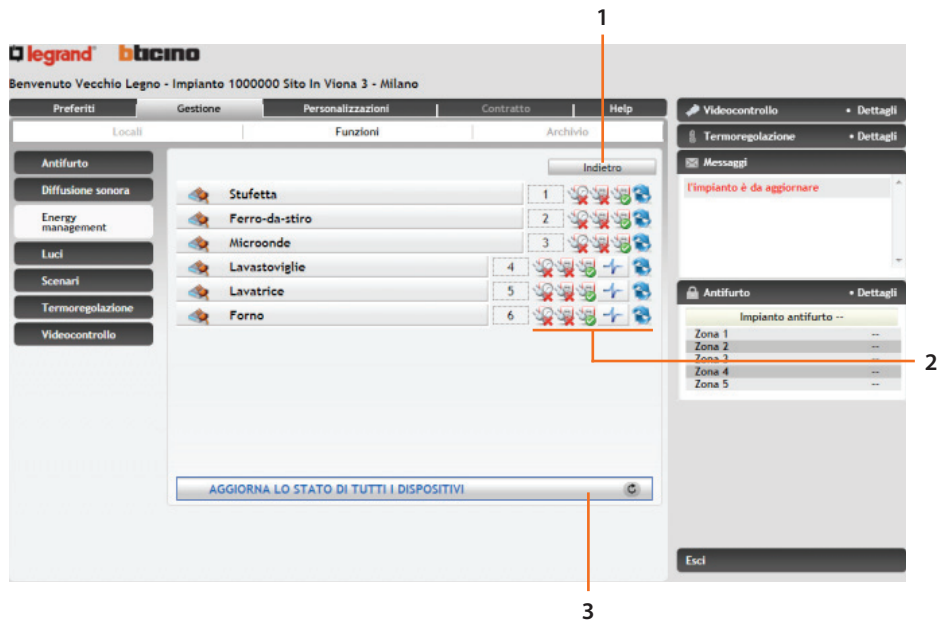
1

legrand bticino

Benvenuto Vecchio Legno - Impianto 1000000 Sito In Viona 3 - Milano

Preferiti | Gestione | Personalizzazioni | Contratto | Help

Locali | Funzioni | Archivio

Antifurto
Diffusione sonora
Energy management
Luci
Scenari
Termoregolazione
Videocontrollo

Indietro

| Stufetta | 1 |
| Ferro-da-stiro | 2 |
| Microonde | 3 |
| Lavastoviglie | 4 |
| Lavatrice | 5 |
| Forno | 6 |

AGGIORNA LO STATO DI TUTTI I DISPOSITIVI

Videocontrollo • Dettagli
Termoregolazione • Dettagli
Messaggi

l'impianto è da aggiornare

Antifurto • Dettagli

Impianto antifurto --

| Zona 1 | -- |
| Zona 2 | -- |
| Zona 3 | -- |
| Zona 4 | -- |
| Zona 5 | -- |

Esci

2

3